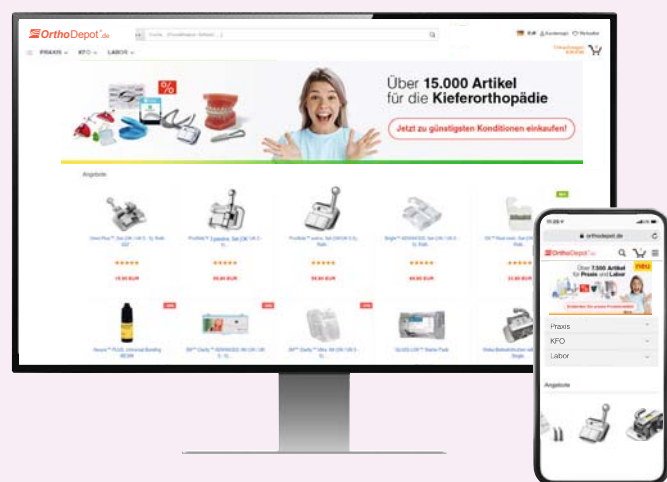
OrthoDepot.de

Suche... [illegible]

PRAXIS KFO LABOR

Über 15.000 Artikel für die Kieferorthopädie

Jetzt zu günstigsten Konditionen einkaufen!

Angebote

orthodepot.de

OrthoDepot.de

Über 7.500 Artikel für Praxis und Labor

Praxis

KFO

Labor

Angebote